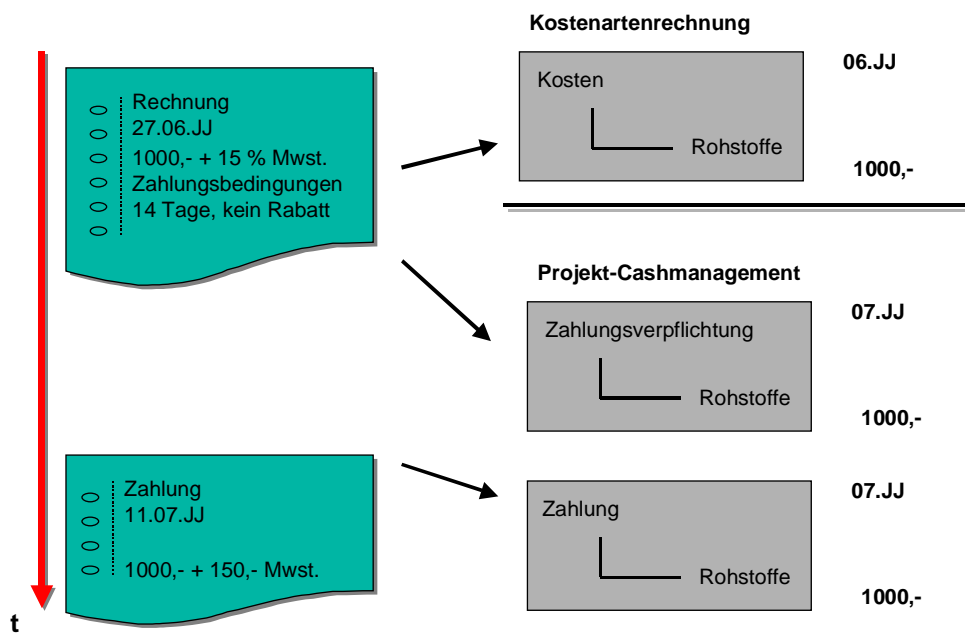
Rechnung
27.06.JJ
1000,- + 15 % Mwst.
Zahlungsbedingungen
14 Tage, kein Rabatt

Kostenartenrechnung

Kosten

Rohstoffe

06.JJ

1000,-

Projekt-Cashmanagement

Zahlungsverpflichtung

Rohstoffe

07.JJ

1000,-

Zahlung
11.07.JJ

1000,- + 150,- Mwst.

Zahlung

Rohstoffe

07.JJ

1000,-

t